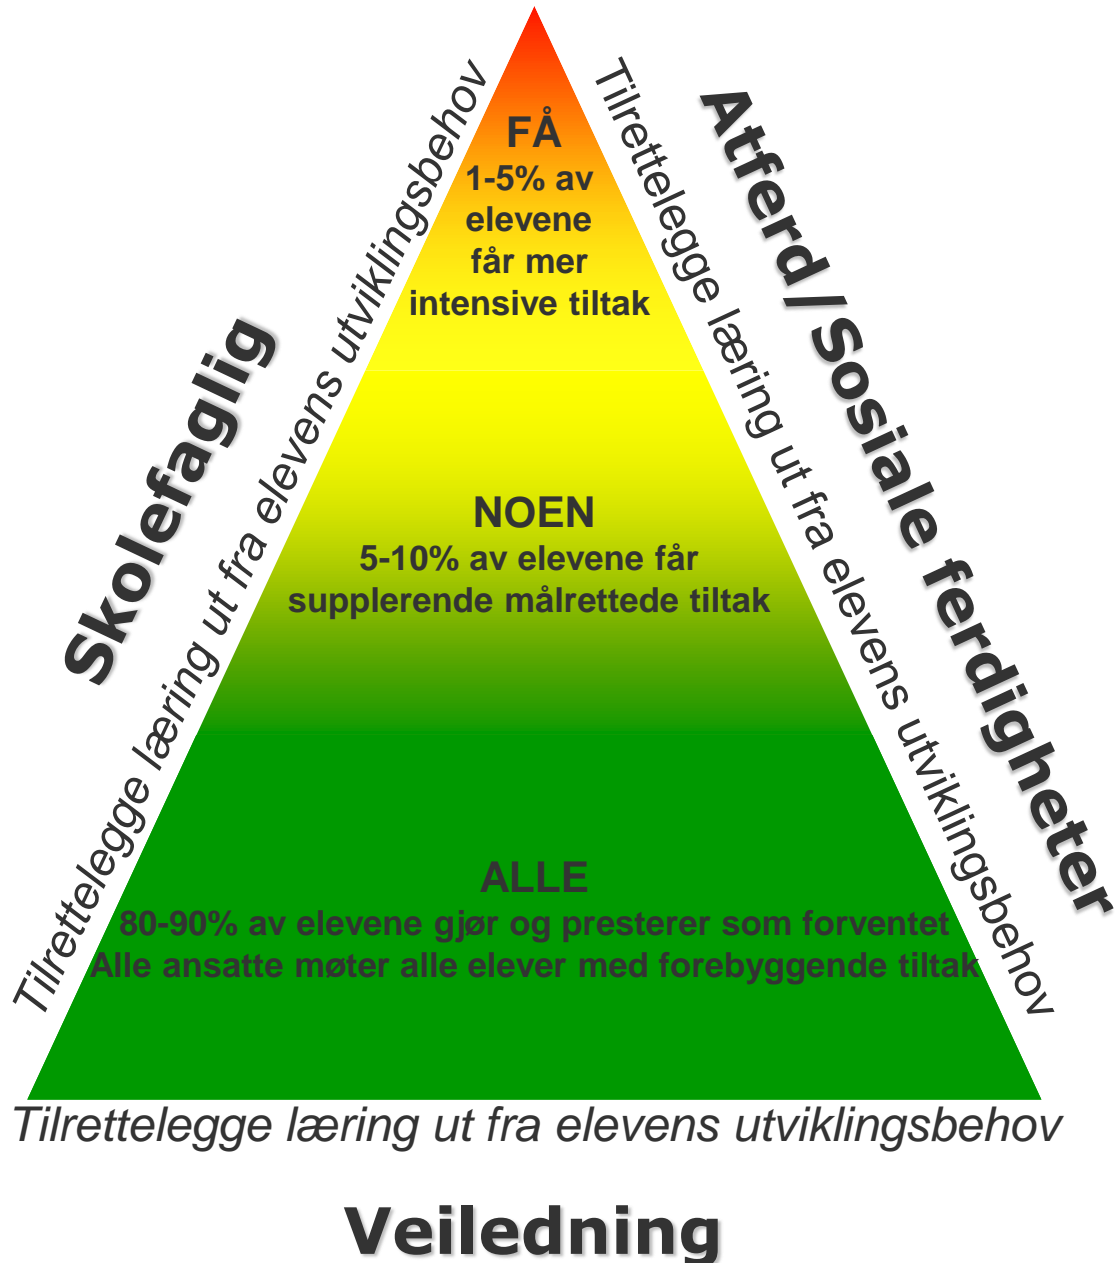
Skolefaglig

Tilrettelegge læring ut fra elevens utviklingsbehov

FÅ
1-5% av elevene får mer intensive tiltak

NOEN
5-10% av elevene får supplerende målrettede tiltak

ALLE
80-90% av elevene gjør og presterer som forventet
Alle ansatte møter alle elever med forebyggende tiltak

Atferd/Sosiale ferdigheter

Tilrettelegge læring ut fra elevens utviklingsbehov

Tilrettelegge læring ut fra elevens utviklingsbehov

Veiledning